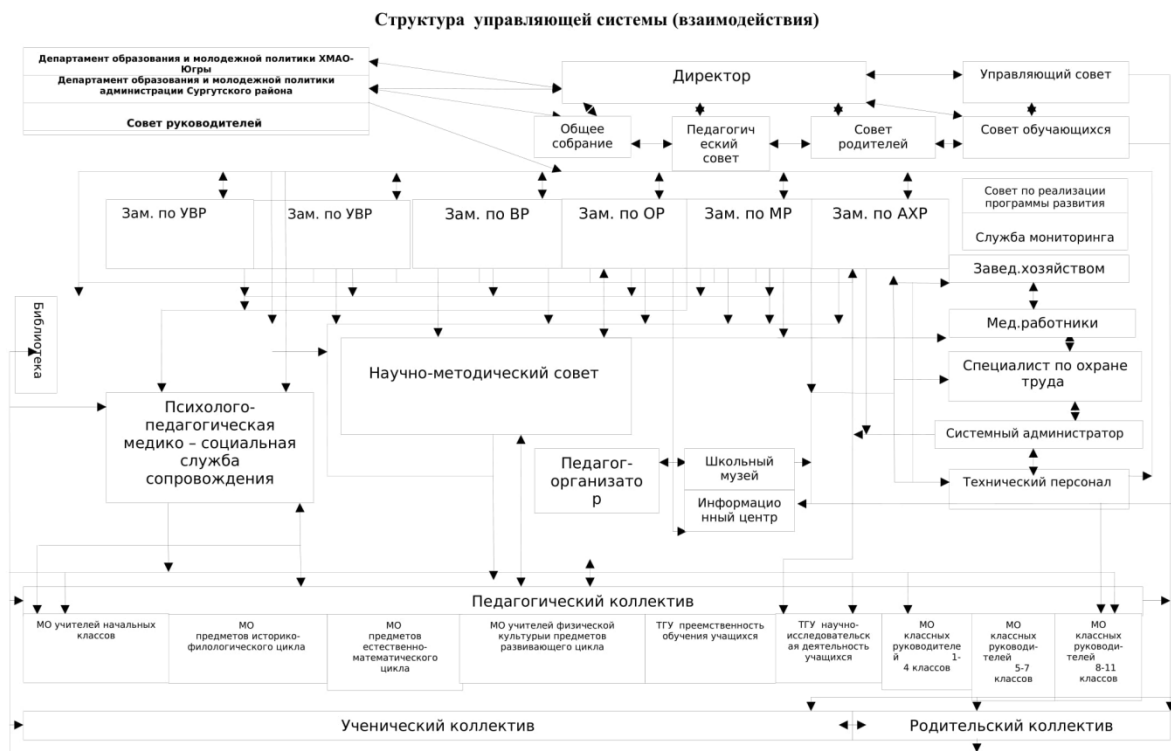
Структура управляющей системы (взаимодействия)

Департамент образования и молодежной политики ХМАО-Югры
Департамент образования и молодежной политики администрации Сургутского района

Совет руководителей

Директор

Управляющий совет

Общее собрание

Педагогический совет

Совет родителей

Совет обучающихся

Зам. по УВР

Зам. по УВР

Зам. по ВР

Зам. по ОР

Зам. по МР

Зам. по АХР

Совет по реализации программы развития

Служба мониторинга

Завед.хозяйством

Библиотека

Мед.работники

Специалист по охране труда

Научно-методический совет

Психолого-педагогическая медико – социальная служба сопровождения

Системный администратор

Педагог-организатор

Школьный музей

Информационный центр

Технический персонал

Педагогический коллектив

МО учителей начальных классов

МО предметов историко-филологического цикла

МО предметов естественно-математического цикла

МО учителей физической культуры предметов развивающего цикла

ТГУ преемственность обучения учащихся

ТГУ научно-исследовательская деятельность учащихся

МО классных руководителей 1-4 классов

МО классных руководителей 5-7 классов

МО классных руководителей 8-11 классов

Ученический коллектив

Родительский коллектив